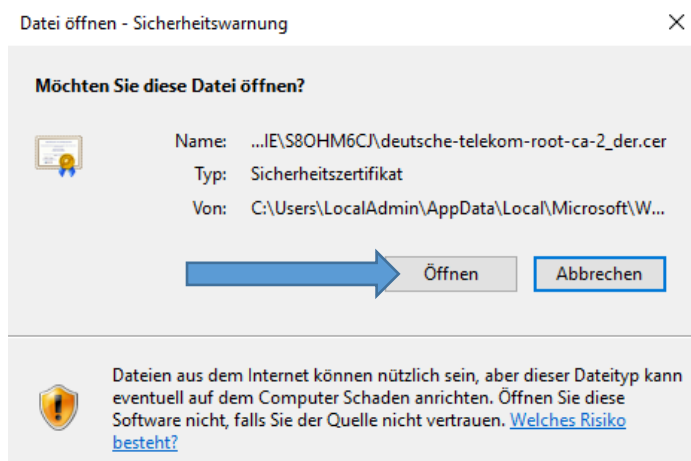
Datei öffnen - Sicherheitswarnung

×

Möchten Sie diese Datei öffnen?

Name: ...IE\S8OHM6CJ\deutsche-telekom-root-ca-2_der.cer

Typ: Sicherheitszertifikat

Von: C:\Users\LocalAdmin\AppData\Local\Microsoft\W...

Öffnen

Abbrechen

Dateien aus dem Internet können nützlich sein, aber dieser Dateityp kann eventuell auf dem Computer Schaden anrichten. Öffnen Sie diese Software nicht, falls Sie der Quelle nicht vertrauen. Welches Risiko besteht?